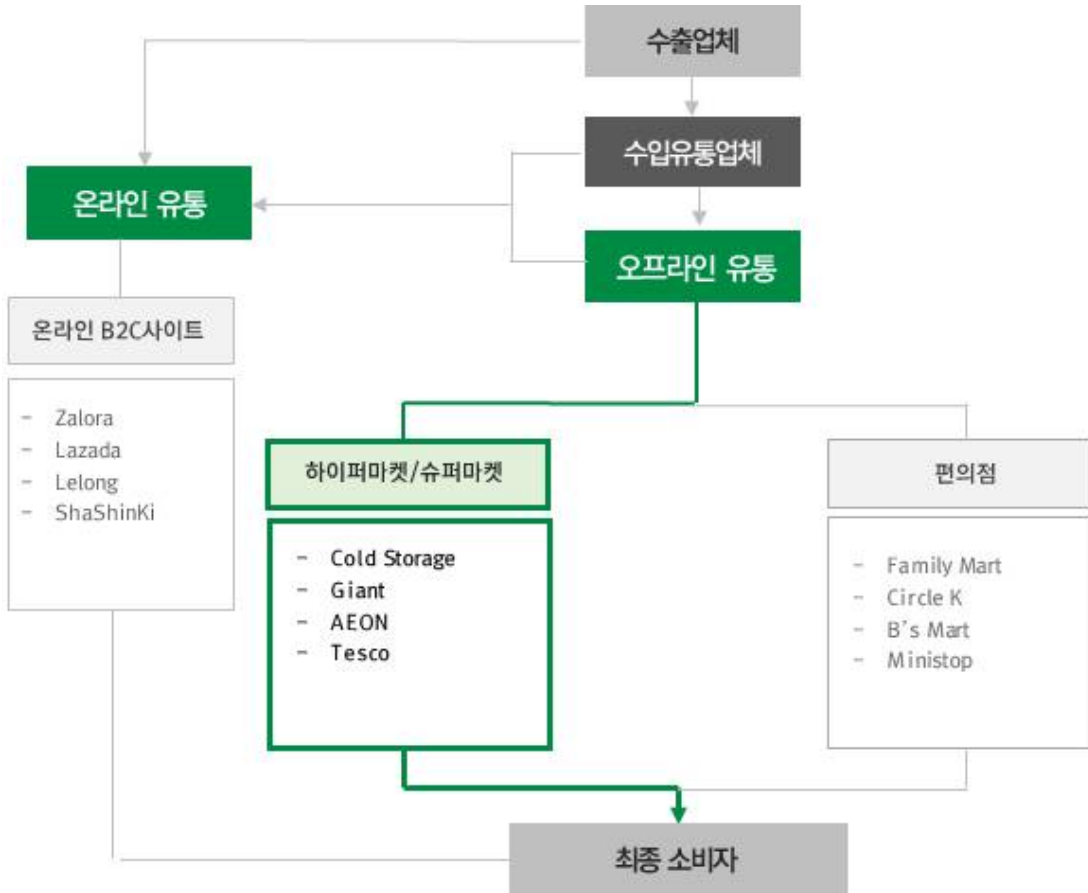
수출업체

수입유통업체

온라인 유통

오프라인 유통

온라인 B2C사이트

- Zalora
- Lazada
- Lelong
- ShaShinKi

하이퍼마켓/슈퍼마켓

- Cold Storage
- Giant
- AEON
- Tesco

편의점

- Family Mart
- Circle K
- B's Mart
- Ministop

최종 소비자